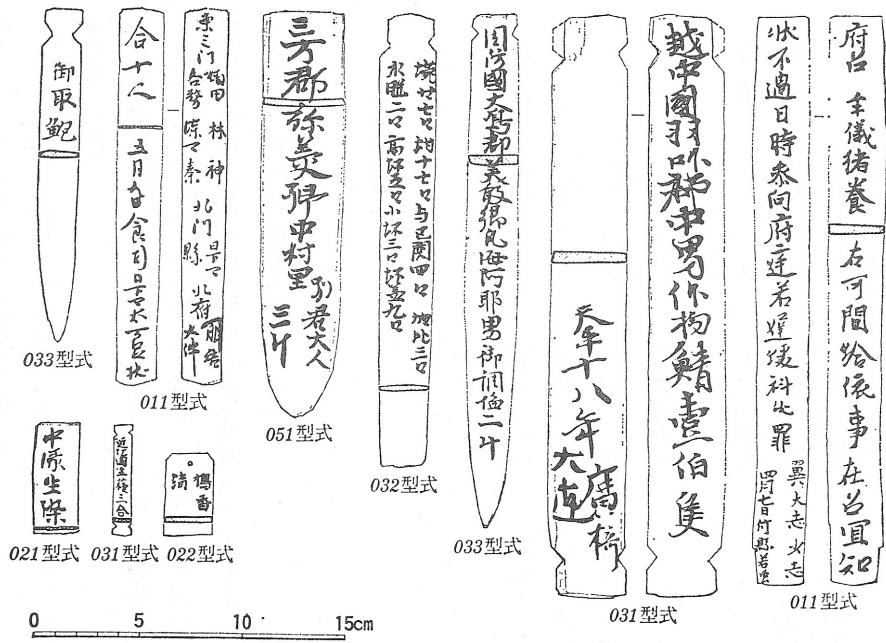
御取鮑

033型式

合十八

五月廿日食司日下部太万呂状

東三門 猪甘 林 神
北門 県 犬甘 若犬甘 那 県 秦 各務

011型式

三方郡 弥美郷中村里 別君大人 三斗

051型式

豉廿七 鉗十七 与巳閉四口 坩 比 三口
水甁二口 高坏二口 小坏三口 坏盖九口

032型式

周防國大島郡美敢郷凡海阿耶男御調塩二斗

033型式

越中國羽咋郡中男作物鯖壹伯隻

天平十八年九月

031型式

府召 牟儀猪養

右可問給依事在召宜知

状不過日時参向府庭若遅緩科必罪

翼 大志 少志
四月七日付県若虫

011型式

中原生除

021型式

近江國生蘇三合

031型式

鴨香請

022型式

0 5 10 15cm